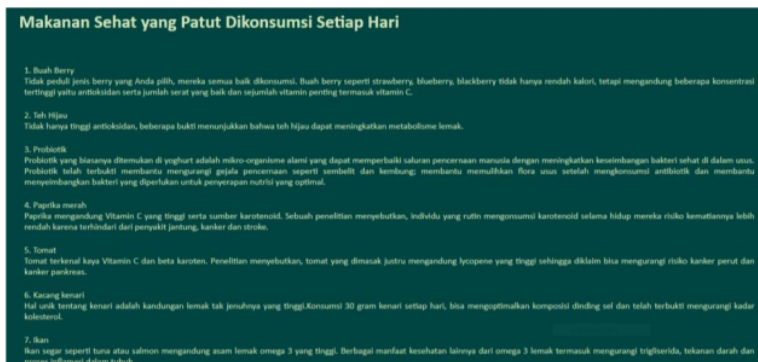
Makanan Sehat yang Patut Dikonsumsi Setiap Hari

1. Buah Berry
Tidak peduli jenis berry yang Anda pilih, mereka semua baik dikonsumsi. Buah berry seperti strawberry, blueberry, blackberry tidak hanya rendah kalori, tetapi mengandung beberapa konsentrasi tertinggi yaitu antioksidan serta jumlah serat yang baik dan sejumlah vitamin penting termasuk vitamin C.

2. Teh Hijau
Tidak hanya tinggi antioksidan, beberapa bukti menunjukkan bahwa teh hijau dapat meningkatkan metabolisme lemak.

3. Probiotik
Probiotik yang biasanya ditemukan di yoghurt adalah mikro-organisme alami yang dapat memperbaiki saluran pencernaan manusia dengan meningkatkan keseimbangan bakteri sehat di dalam usus. Probiotik telah terbukti membantu mengurangi gejala pencernaan seperti sembelit dan kembung; membantu memulihkan flora usus setelah mengkonsumsi antibiotik dan membantu menyeimbangkan bakteri yang diperlukan untuk penyerapan nutrisi yang optimal.

4. Paprika merah
Paprika mengandung Vitamin C yang tinggi serta sumber karotenoid. Sebuah penelitian menyebutkan, individu yang rutin mengonsumsi karotenoid selama hidup mereka risiko kematiannya lebih rendah karena terhindari dari penyakit jantung, kanker dan stroke.

5. Tomat
Tomat terkenal kaya Vitamin C dan beta karoten. Penelitian menyebutkan, tomat yang dimasak justru mengandung lycopene yang tinggi sehingga diklaim bisa mengurangi risiko kanker perut dan kanker pankreas.

6. Kacang kenari
Hal unik tentang kenari adalah kandungan lemak tak jenuhnya yang tinggi.Konsumsi 30 gram kenari setiap hari, bisa mengoptimalkan komposisi dinding sel dan telah terbukti mengurangi kadar kolesterol.

7. Ikan
Ikan segar seperti tuna atau salmon mengandung asam lemak omega 3 yang tinggi. Berbagai manfaat kesehatan lainnya dari omega 3 lemak termasuk mengurangi trigliserida, tekanan darah dan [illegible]